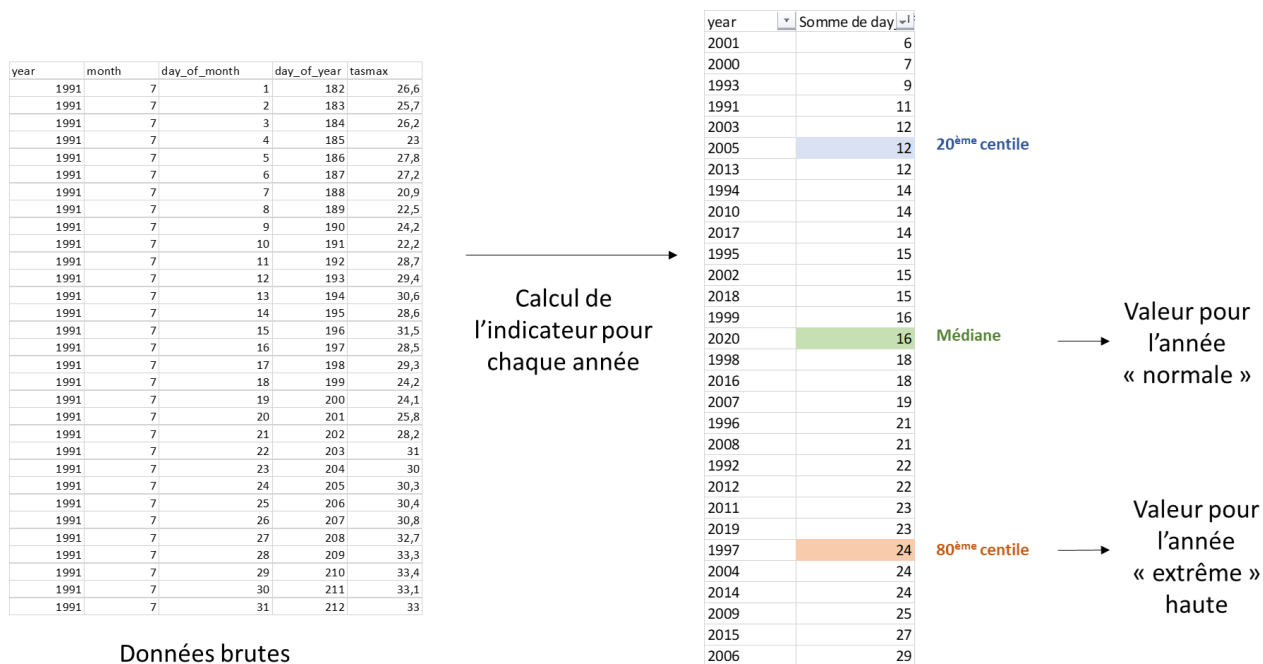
| year | month | day_of_month | day_of_year | tasmax |
|---|---|---|---|---|
| 1991 | 7 | 1 | 182 | 26,6 |
| 1991 | 7 | 2 | 183 | 25,7 |
| 1991 | 7 | 3 | 184 | 26,2 |
| 1991 | 7 | 4 | 185 | 23 |
| 1991 | 7 | 5 | 186 | 27,8 |
| 1991 | 7 | 6 | 187 | 27,2 |
| 1991 | 7 | 7 | 188 | 20,9 |
| 1991 | 7 | 8 | 189 | 22,5 |
| 1991 | 7 | 9 | 190 | 24,2 |
| 1991 | 7 | 10 | 191 | 22,2 |
| 1991 | 7 | 11 | 192 | 28,7 |
| 1991 | 7 | 12 | 193 | 29,4 |
| 1991 | 7 | 13 | 194 | 30,6 |
| 1991 | 7 | 14 | 195 | 28,6 |
| 1991 | 7 | 15 | 196 | 31,5 |
| 1991 | 7 | 16 | 197 | 28,5 |
| 1991 | 7 | 17 | 198 | 29,3 |
| 1991 | 7 | 18 | 199 | 24,2 |
| 1991 | 7 | 19 | 200 | 24,1 |
| 1991 | 7 | 20 | 201 | 25,8 |
| 1991 | 7 | 21 | 202 | 28,2 |
| 1991 | 7 | 22 | 203 | 31 |
| 1991 | 7 | 23 | 204 | 30 |
| 1991 | 7 | 24 | 205 | 30,3 |
| 1991 | 7 | 25 | 206 | 30,4 |
| 1991 | 7 | 26 | 207 | 30,8 |
| 1991 | 7 | 27 | 208 | 32,7 |
| 1991 | 7 | 28 | 209 | 33,3 |
| 1991 | 7 | 29 | 210 | 33,4 |
| 1991 | 7 | 30 | 211 | 33,1 |
| 1991 | 7 | 31 | 212 | 33 |

Données brutes

Calcul de l'indicateur pour chaque année

| year | Somme de day |
|---|---|
| 2001 | 6 |
| 2000 | 7 |
| 1993 | 9 |
| 1991 | 11 |
| 2003 | 12 |
| 2005 | 12 |
| 2013 | 12 |
| 1994 | 14 |
| 2010 | 14 |
| 2017 | 14 |
| 1995 | 15 |
| 2002 | 15 |
| 2018 | 15 |
| 1999 | 16 |
| 2020 | 16 |
| 1998 | 18 |
| 2016 | 18 |
| 2007 | 19 |
| 1996 | 21 |
| 2008 | 21 |
| 1992 | 22 |
| 2012 | 22 |
| 2011 | 23 |
| 2019 | 23 |
| 1997 | 24 |
| 2004 | 24 |
| 2014 | 24 |
| 2009 | 25 |
| 2015 | 27 |
| 2006 | 29 |

20ème centile

Médiane

Valeur pour l'année « normale »

80ème centile

Valeur pour l'année « extrême » haute